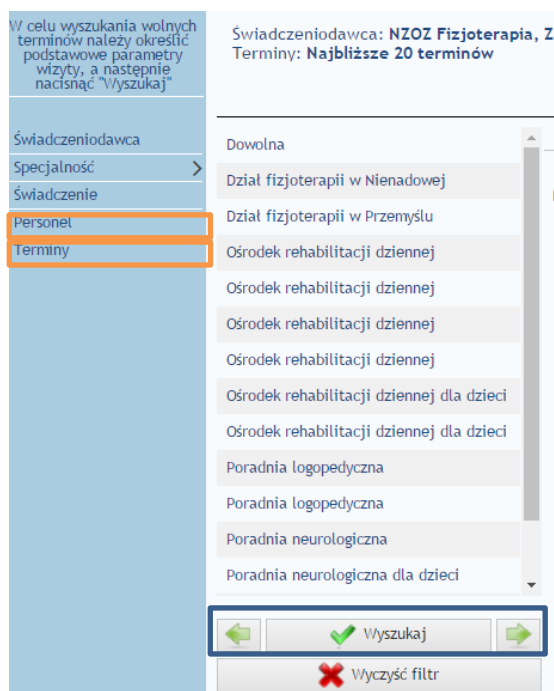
W celu wyszukania wolnych terminów należy określić podstawowe parametry wizyty, a następnie nacisnąć "Wyszukaj"

Świadczeniodawca
Specjalność
Świadczenie
Personel
Terminy

Świadczeniodawca: NZOZ Fizjoterapia, Z
Terminy: Najbliższe 20 terminów

Dowolna
Dział fizjoterapii w Nienadowej
Dział fizjoterapii w Przemyślu
Ośrodek rehabilitacji dziennej
Ośrodek rehabilitacji dziennej
Ośrodek rehabilitacji dziennej
Ośrodek rehabilitacji dziennej
Ośrodek rehabilitacji dziennej dla dzieci
Ośrodek rehabilitacji dziennej dla dzieci
Poradnia logopedyczna
Poradnia logopedyczna
Poradnia neurologiczna
Poradnia neurologiczna dla dzieci

Wyszukaj
Wyczyść filtr